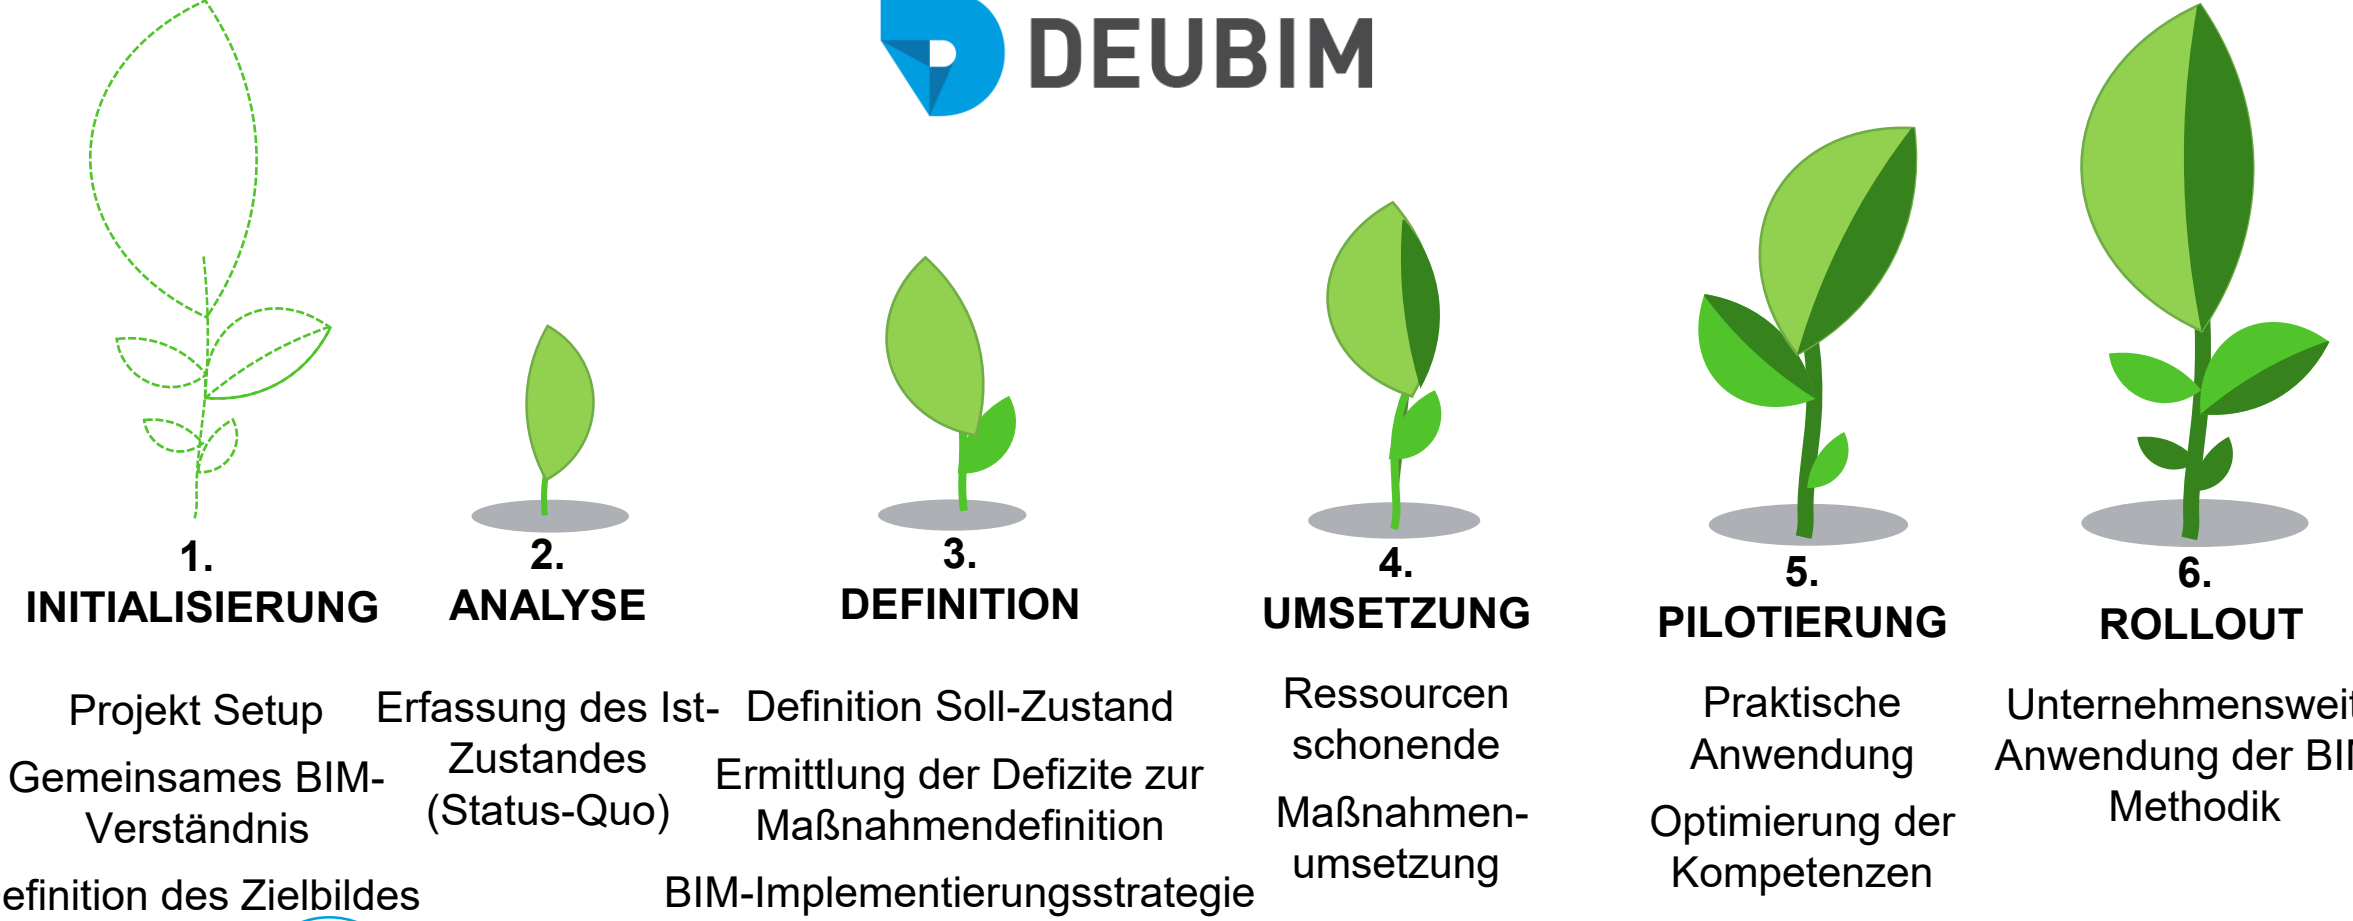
DEUBIM

1.
INITIALISIERUNG

Projekt Setup

Gemeinsames BIM-Verständnis

efinition des Zielbildes

2.
ANALYSE

Erfassung des Ist-Zustandes (Status-Quo)

3.
DEFINITION

Definition Soll-Zustand

Ermittlung der Defizite zur Maßnahmendefinition

BIM-Implementierungsstrategie

4.
UMSETZUNG

Ressourcen schonende

Maßnahmen-umsetzung

5.
PILOTIERUNG

Praktische Anwendung

Optimierung der Kompetenzen

6.
ROLLOUT

Unternehmenswei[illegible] Anwendung der BI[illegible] Methodik